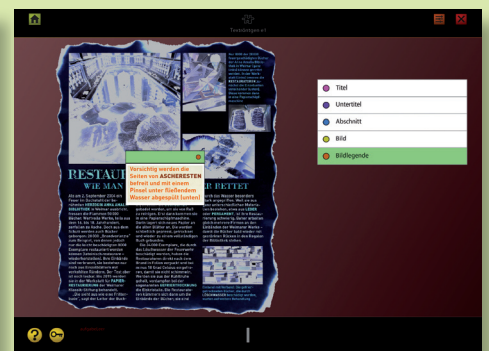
Textbeispiele v1

Titel
Untertitel
Abschnitt
Bild
Bildlegende

RESTAU
WIE MAN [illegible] RETTET

Vorsichtig werden die Seiten von ASCHERESTEN befreit und mit einem Pinsel unter fließendem Wasser abgespült (unten)

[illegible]